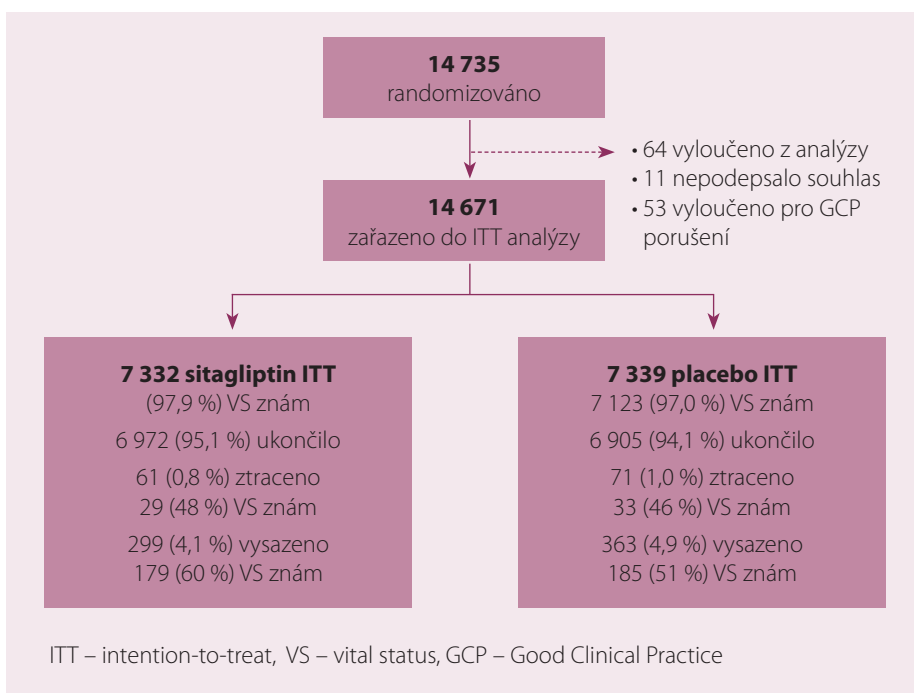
**14 735**
randomizováno

• 64 vyloučeno z analýzy
• 11 nepodepsalo souhlas
• 53 vyloučeno pro GCP porušení

**14 671**
zařazeno do ITT analýzy

**7 332 sitagliptin ITT**
(97,9 %) VS znám
6 972 (95,1 %) ukončilo
61 (0,8 %) ztraceno
29 (48 %) VS znám
299 (4,1 %) vysazeno
179 (60 %) VS znám

**7 339 placebo ITT**
7 123 (97,0 %) VS znám
6 905 (94,1 %) ukončilo
71 (1,0 %) ztraceno
33 (46 %) VS znám
363 (4,9 %) vysazeno
185 (51 %) VS znám

ITT – intention-to-treat, VS – vital status, GCP – Good Clinical Practice